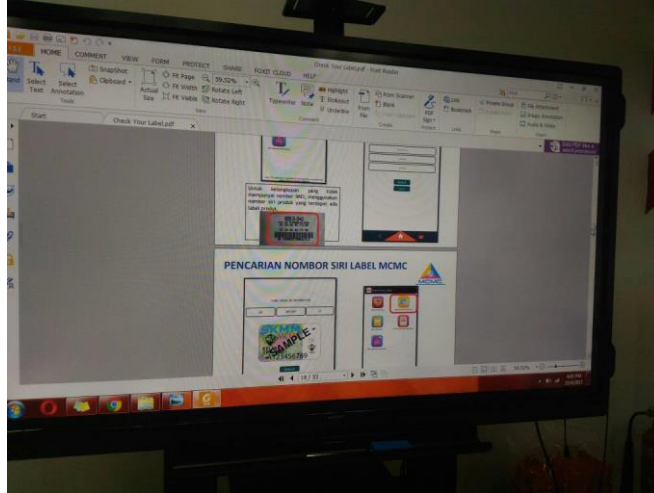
Check Your Label.pdf - Foxit Reader

HOME COMMENT VIEW FORM PROTECT SHARE FOXIT CLOUD HELP

Select Text Select Annotation Snapshot Clipboard Tools Actual Size Fit Page Fit Width Fit Visible 39.52% Rotate Left Rotate Right View Typewriter Note Highlight Strikeout Underline Comment From Scanner Blank Create PDF Sign Protect Link Bookmark Links

Start Check Your Label.pdf

Untuk kenyataan yang tidak mempunyai nombor MEI, menggunakan nombor siri produk yang terdapat atas label produk.

PENCARIAN NOMBOR SIRI LABEL MCMC

MCMC

SKMM

SAMPLE

123456789

19 / 33